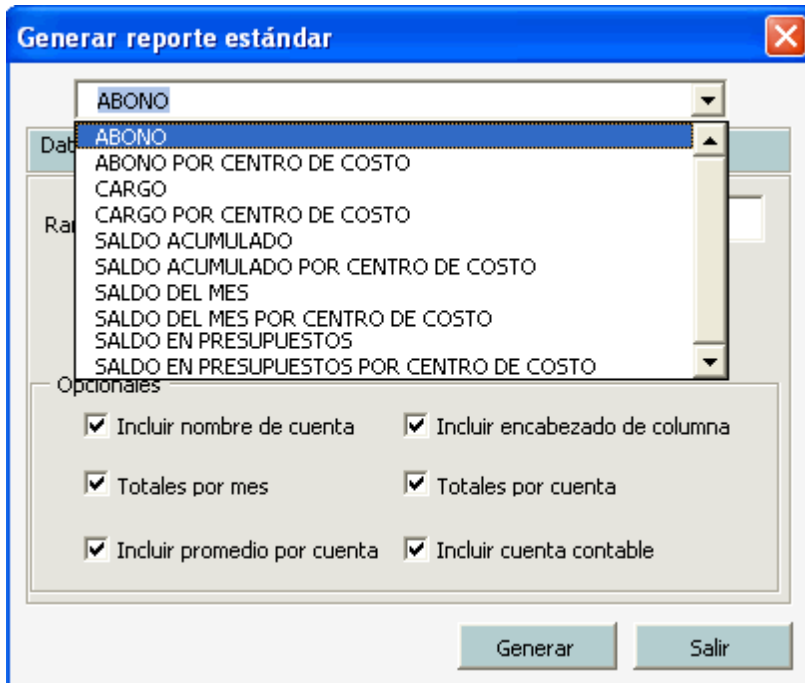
Generar reporte estándar

ABONO

Dat

Ra

ABONO
ABONO POR CENTRO DE COSTO
CARGO
CARGO POR CENTRO DE COSTO
SALDO ACUMULADO
SALDO ACUMULADO POR CENTRO DE COSTO
SALDO DEL MES
SALDO DEL MES POR CENTRO DE COSTO
SALDO EN PRESUPUESTOS
SALDO EN PRESUPUESTOS POR CENTRO DE COSTO

Opcionales

Incluir nombre de cuenta
Incluir encabezado de columna
Totales por mes
Totales por cuenta
Incluir promedio por cuenta
Incluir cuenta contable

Generar
Salir